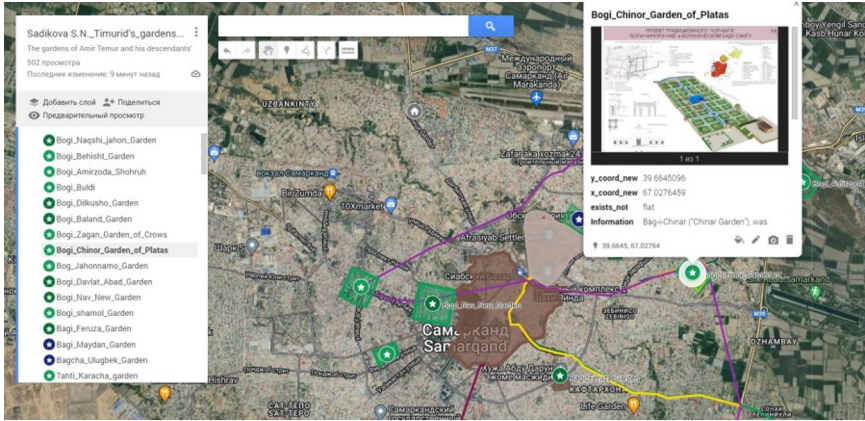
Sadikova S.N._Timurid's_gardens...
The gardens of Amir Temur and his descendants'
502 просмотра
Последнее изменение: 9 минут назад

Добавить слой
Поделиться
Предварительный просмотр

Bogi_Naqshi_jahon_Garden
Bogi_Behisht_Garden
Bogi_Amirzoda_Shohruh
Bogi_Buldi
Bogi_Dilkusho_Garden
Bogi_Baland_Garden
Bogi_Zagan_Garden_of_Crows
Bogi_Chinor_Garden_of_Platas
Bogi_Jahonnamo_Garden
Bogi_Davlat_Abad_Garden
Bogi_Nav_New_Garden
Bogi_shamol_Garden
Bagi_Feruza_Garden
Bagi_Maydan_Garden
Bagcha_Ulugbek_Garden
Tahti_Karacha_garden

Bogi_Chinor_Garden_of_Platas
1 из 1
y_coord_new 39.6645096
x_coord_new 67.0276459
exists_not flat
Information Bag-i-Chinar ("Chinar Garden"), was
39.6645, 67.02764

UZBANKINTY
Международный аэропорт Самарканд (Air Marakanda)
Zafarabaxozmak24
Вокзал Самарканд
Bir Zurnda
10Xmarket
Afrasiyab Settlement
Сиабский базар
Шахи Зинда
Самарканд
Samarqand
Life Garden
DZHAMBAY
Samarkand
Yangiyol
Kasb Hunar Kasb
M37
M39
Hishrav
САТТЕПО
SATTEPO
Самаркандский
ЗЕБИНИСО
ZEBINISO